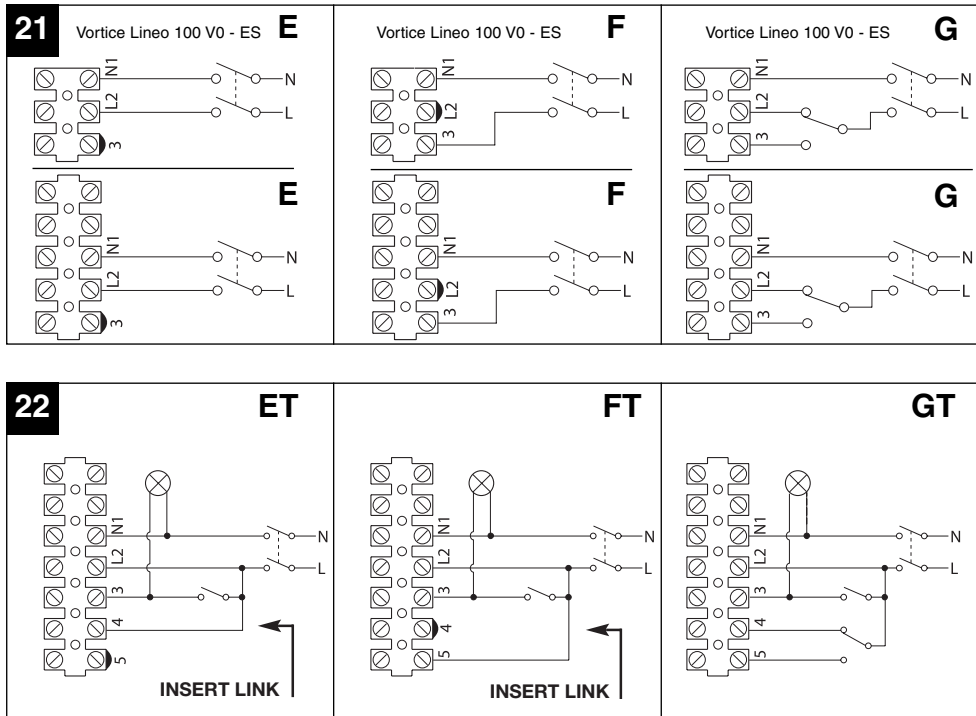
21

Vortice Lineo 100 V0 - ES E

N1
L2
3
N
L

E

N1
L2
3
N
L

Vortice Lineo 100 V0 - ES F

N1
L2
3
N
L

F

N1
L2
3
N
L

Vortice Lineo 100 V0 - ES G

N1
L2
3
N
L

G

N1
L2
3
N
L

22

ET

N1
L2
3
4
5
N
L
INSERT LINK

FT

N1
L2
3
4
5
N
L
INSERT LINK

GT

N1
L2
3
4
5
N
L